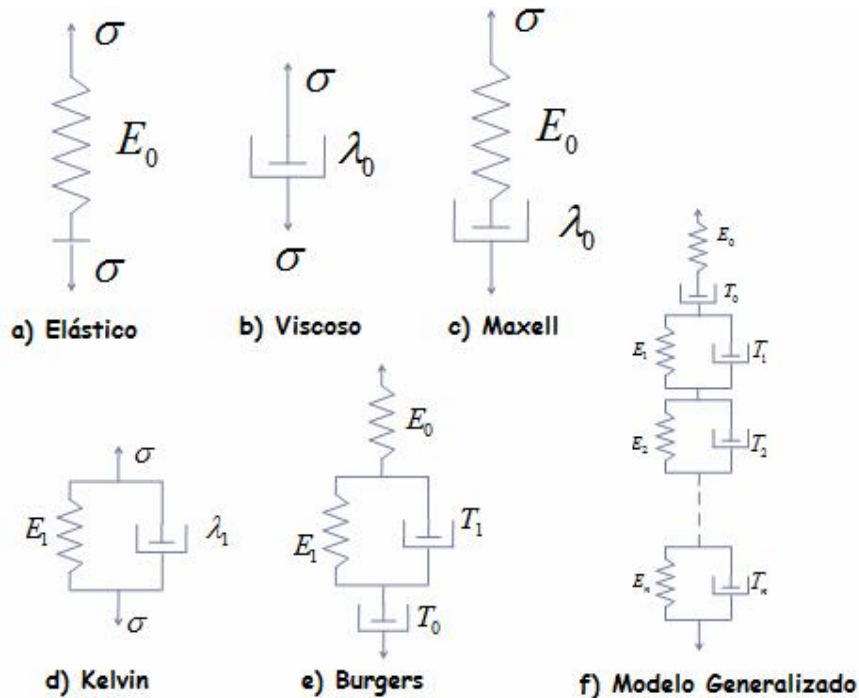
$\sigma$
$E_0$
$\sigma$
a) Elástico

$\sigma$
$\lambda_0$
$\sigma$
b) Viscoso

$\sigma$
$E_0$
$\lambda_0$
c) Maxell

$E_0$
$T_0$
$E_1$
$T_1$
$E_2$
$T_2$
$E_n$
$T_n$
f) Modelo Generalizado

$\sigma$
$E_1$
$\lambda_1$
$\sigma$
d) Kelvin

$E_0$
$E_1$
$T_1$
$T_0$
e) Burgers